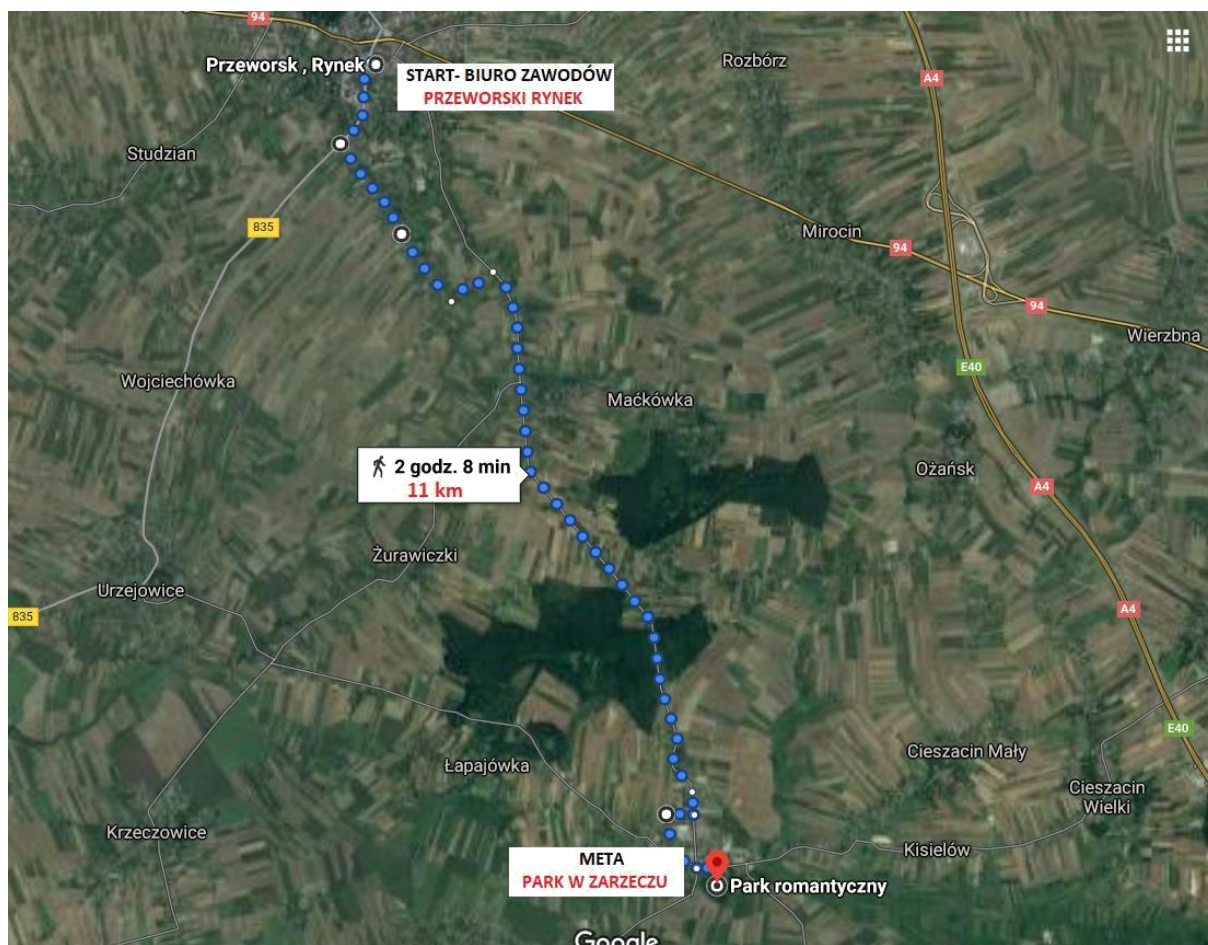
94
Przeworsk , Rynek
START- BIURO ZAWODÓW
PRZEWORSKI RYNEK
Rozbórz
A4
Studzian
835
Mirocin
94
94
Wierzbna
E40
Wojciechówka
Maćkówka
2 godz. 8 min
11 km
Ożańsk
A4
Żurawiczki
Urzejowice
835
A4
E40
Łapajówka
Cieszacin Mały
Cieszacin Wielki
Krzeczowice
META
PARK W ZARZECZU
Kisielów
Park romantyczny
Google